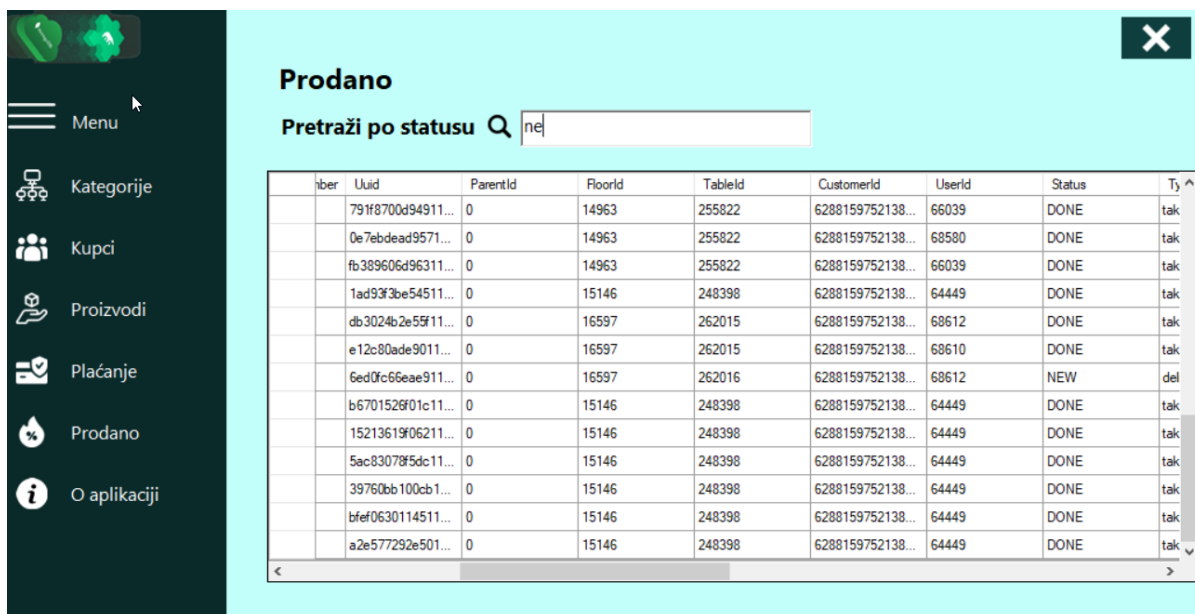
Menu

Kategorije

Kupci

Proizvodi

Plaćanje

Prodano

O aplikaciji

Prodano

Pretraži po statusu ne

| nber | Uuid | ParentId | FloorId | TableId | CustomerId | UserId | Status | Ty |
|---|---|---|---|---|---|---|---|---|
| | 791f8700d94911... | 0 | 14963 | 255822 | 6288159752138... | 66039 | DONE | tak |
| | 0e7ebdead9571... | 0 | 14963 | 255822 | 6288159752138... | 68580 | DONE | tak |
| | fb389606d96311... | 0 | 14963 | 255822 | 6288159752138... | 66039 | DONE | tak |
| | 1ad93f3be54511... | 0 | 15146 | 248398 | 6288159752138... | 64449 | DONE | tak |
| | db3024b2e55f11... | 0 | 16597 | 262015 | 6288159752138... | 68612 | DONE | tak |
| | e12c80ade9011... | 0 | 16597 | 262015 | 6288159752138... | 68610 | DONE | tak |
| | 6ed0fc66eae911... | 0 | 16597 | 262016 | 6288159752138... | 68612 | NEW | del |
| | b6701526f01c11... | 0 | 15146 | 248398 | 6288159752138... | 64449 | DONE | tak |
| | 15213619f06211... | 0 | 15146 | 248398 | 6288159752138... | 64449 | DONE | tak |
| | 5ac83078f5dc11... | 0 | 15146 | 248398 | 6288159752138... | 64449 | DONE | tak |
| | 39760bb100cb1... | 0 | 15146 | 248398 | 6288159752138... | 64449 | DONE | tak |
| | bfef0630114511... | 0 | 15146 | 248398 | 6288159752138... | 64449 | DONE | tak |
| | a2e577292e501... | 0 | 15146 | 248398 | 6288159752138... | 64449 | DONE | tak |